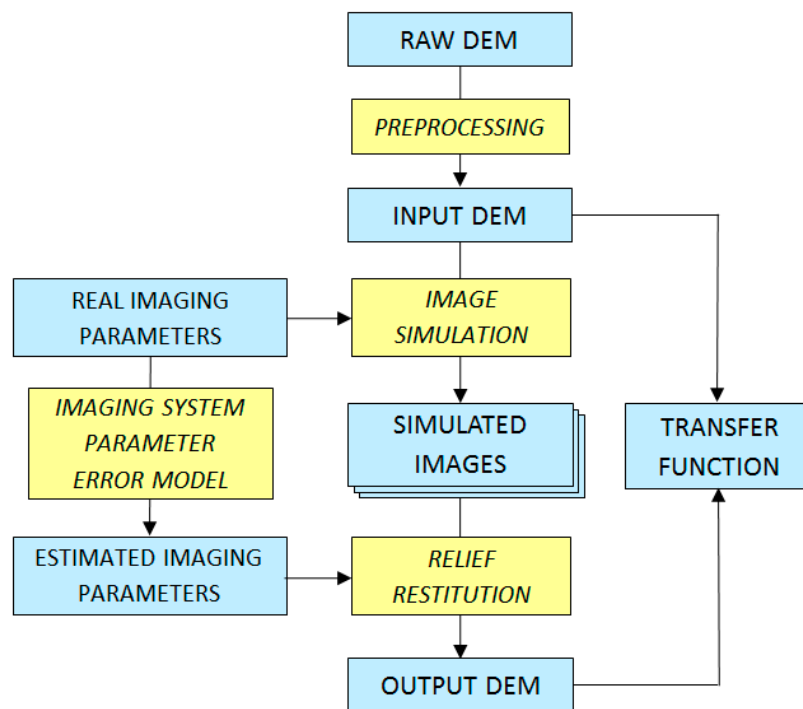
RAW DEM

PREPROCESSING

INPUT DEM

REAL IMAGING PARAMETERS

IMAGE SIMULATION

IMAGING SYSTEM PARAMETER ERROR MODEL

SIMULATED IMAGES

TRANSFER FUNCTION

ESTIMATED IMAGING PARAMETERS

RELIEF RESTITUTION

OUTPUT DEM